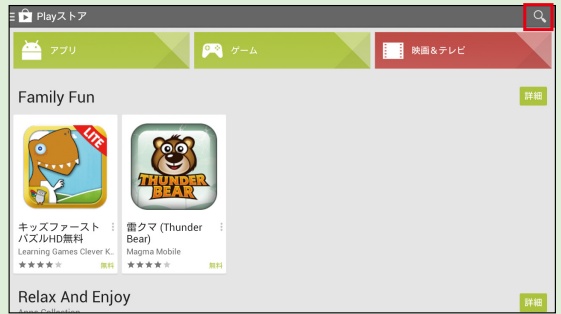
Playストア

アプリ

ゲーム

映画＆テレビ

Family Fun

詳細

LITE

キッズファースト パズルHD無料
Learning Games Clever K...
無料

THUNDER BEAR

雷クマ (Thunder Bear)
Magma Mobile
無料

Relax And Enjoy

詳細